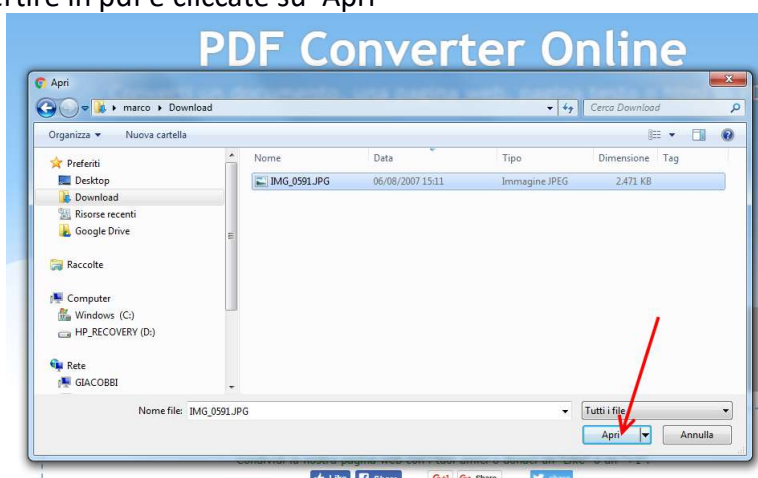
rtire in pdf e cliccate su "Apri"

PDF Converter Online

Apri

marco ▸ Download

Cerca Download

Organizza ▾ Nuova cartella

Preferiti
Desktop
Download
Risorse recenti
Google Drive

Raccolte

Computer
Windows (C:)
HP_RECOVERY (D:)

Rete
GIACOBBI

| Nome | Data | Tipo | Dimensione | Tag |
|---|---|---|---|---|
| IMG_0591.JPG | 06/08/2007 15:11 | Immagine JPEG | 2.471 KB | |

Nome file: IMG_0591.JPG

Tutti i file

Apri

Annulla

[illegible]